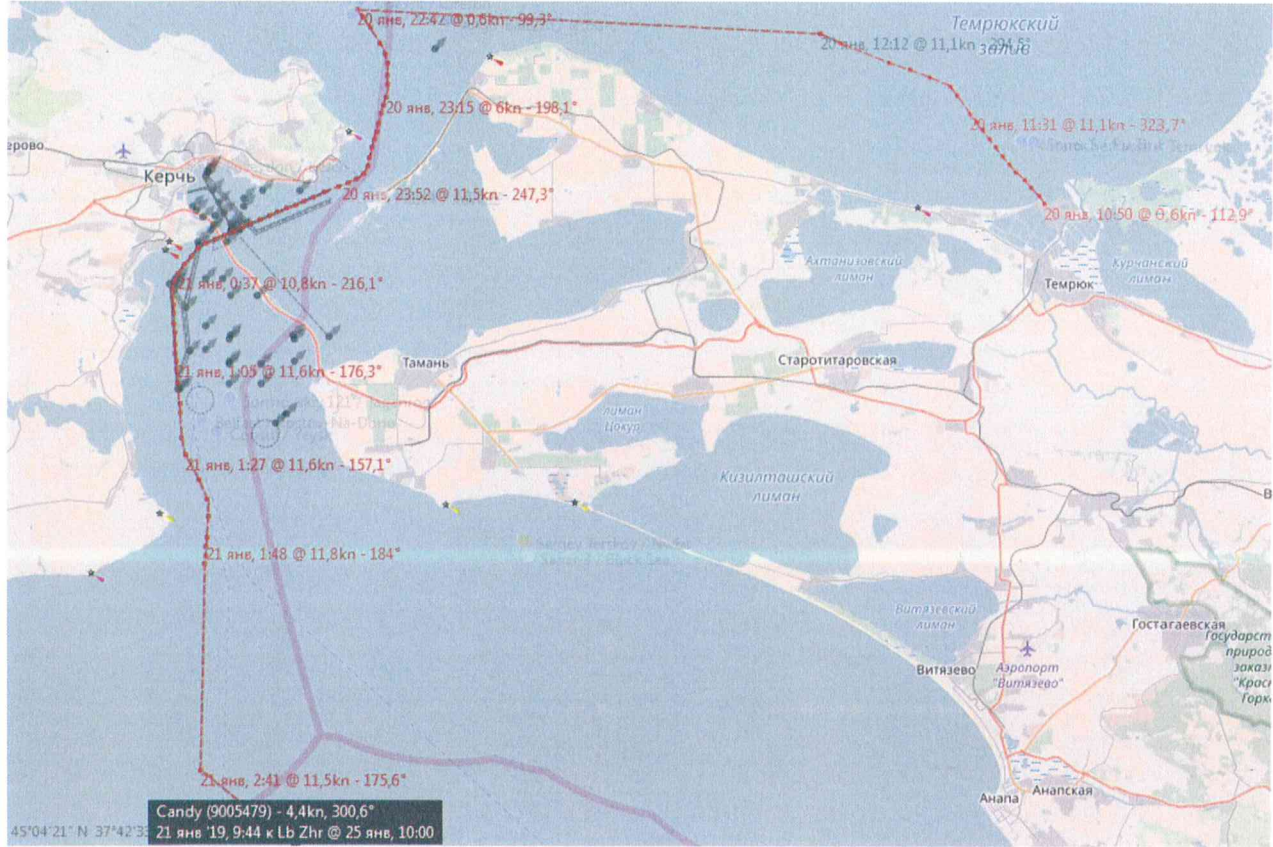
20 янв, 22:42 @ 0,6kn - 99,3°

Темрюкский залив

20 янв, 12:12 @ 11,1kn - 294,5°

20 янв, 23:15 @ 6kn - 198,1°

20 янв, 11:31 @ 11,1kn - 323,7°

ерово

Керчь

20 янв, 23:52 @ 11,5kn - 247,3°

20 янв, 10:50 @ 0,6kn - 112,9°

Ахтанизовский лиман

Курчанский лиман

Темрюк

21 янв, 0:37 @ 10,8kn - 216,1°

Тамань

Старотитаровская

21 янв, 1:05 @ 11,6kn - 176,3°

лиман Цокур

21 янв, 1:27 @ 11,6kn - 157,1°

Кизилташский лиман

21 янв, 1:48 @ 11,8kn - 184°

Витязевский лиман

Гостагаевская

Государст природ заказ "Крас Горк

Аэропорт "Витязево"

Витязево

21 янв, 2:41 @ 11,5kn - 175,6°

Анапа

Анапская

Candy (9005479) - 4,4kn, 300,6°
21 янв '19, 9:44 к Lb Zhr @ 25 янв, 10:00

45°04'21" N 37°42'33